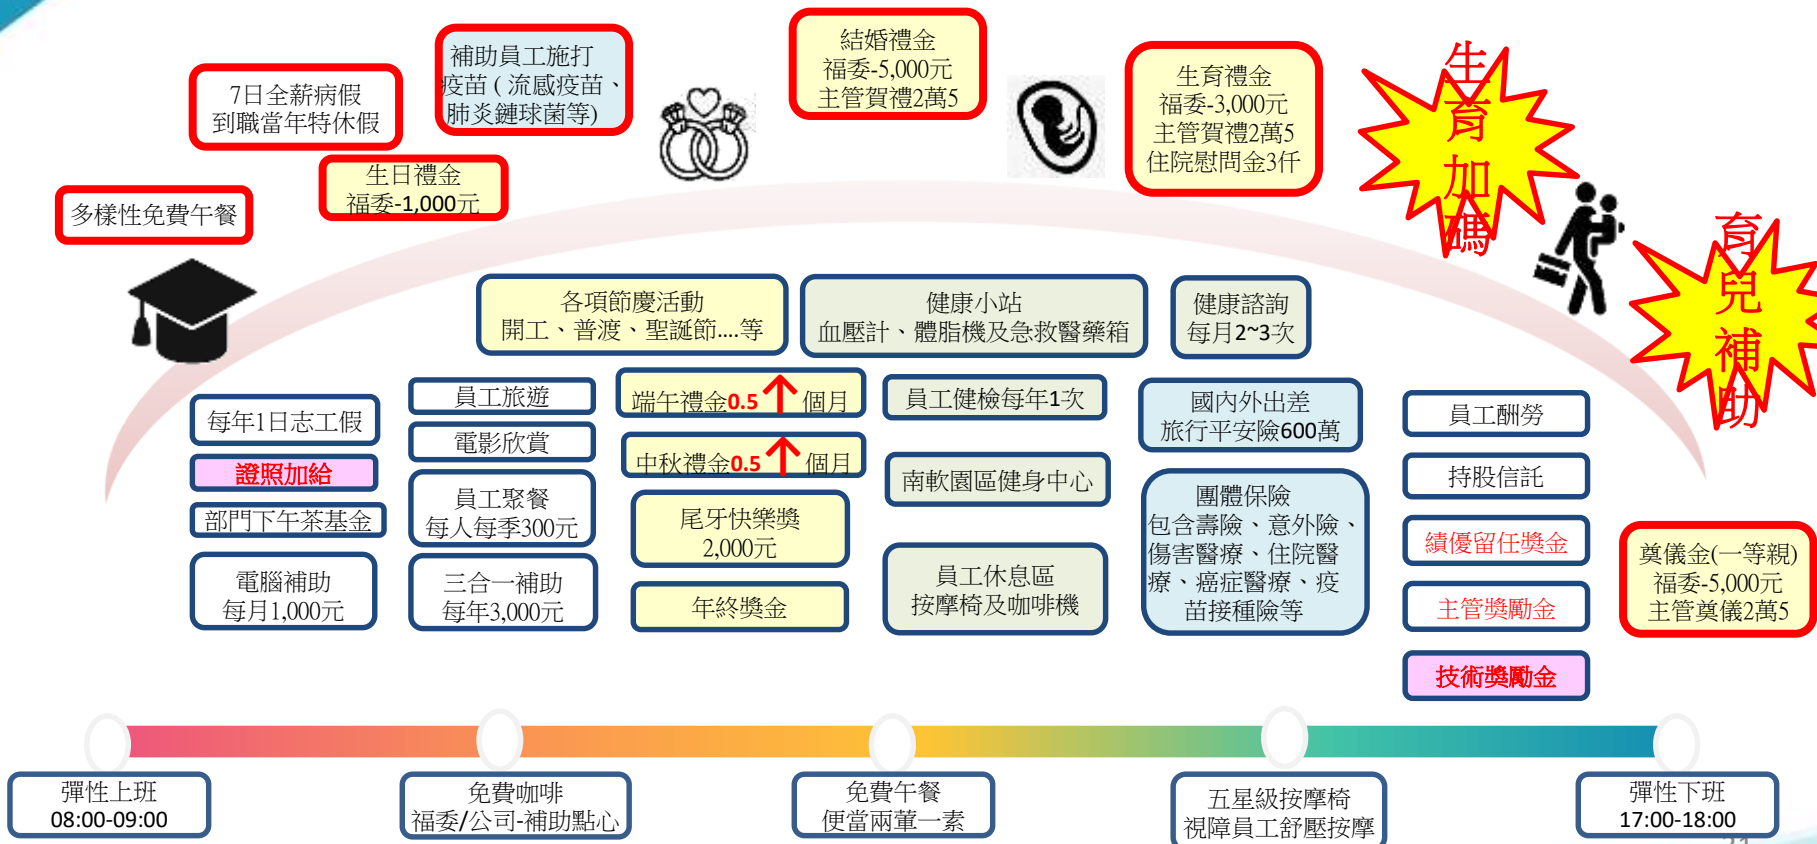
7日全薪病假
到職當年特休假

補助員工施打疫苗(流感疫苗、肺炎鏈球菌等)

結婚禮金
福委-5,000元
主管賀禮2萬5

生育禮金
福委-3,000元
主管賀禮2萬5
住院慰問金3仟

生育加碼

育兒補助

生日禮金
福委-1,000元

多樣性免費午餐

各項節慶活動
開工、普渡、聖誕節....等

健康小站
血壓計、體脂機及急救醫藥箱

健康諮詢
每月2~3次

每年1日志工假

證照加給

部門下午茶基金

電腦補助
每月1,000元

員工旅遊

電影欣賞

員工聚餐
每人每季300元

三合一補助
每年3,000元

端午禮金0.5 ↑ 個月

中秋禮金0.5 ↑ 個月

尾牙快樂獎
2,000元

年終獎金

員工健檢每年1次

南軟園區健身中心

員工休息區
按摩椅及咖啡機

國內外出差
旅行平安險600萬

團體保險
包含壽險、意外險、傷害醫療、住院醫療、癌症醫療、疫苗接種險等

員工酬勞

持股信託

績優留任獎金

主管獎勵金

技術獎勵金

奠儀金(一等親)
福委-5,000元
主管奠儀2萬5

彈性上班
08:00-09:00

免費咖啡
福委/公司-補助點心

免費午餐
便當兩葷一素

五星級按摩椅
視障員工舒壓按摩

彈性下班
17:00-18:00